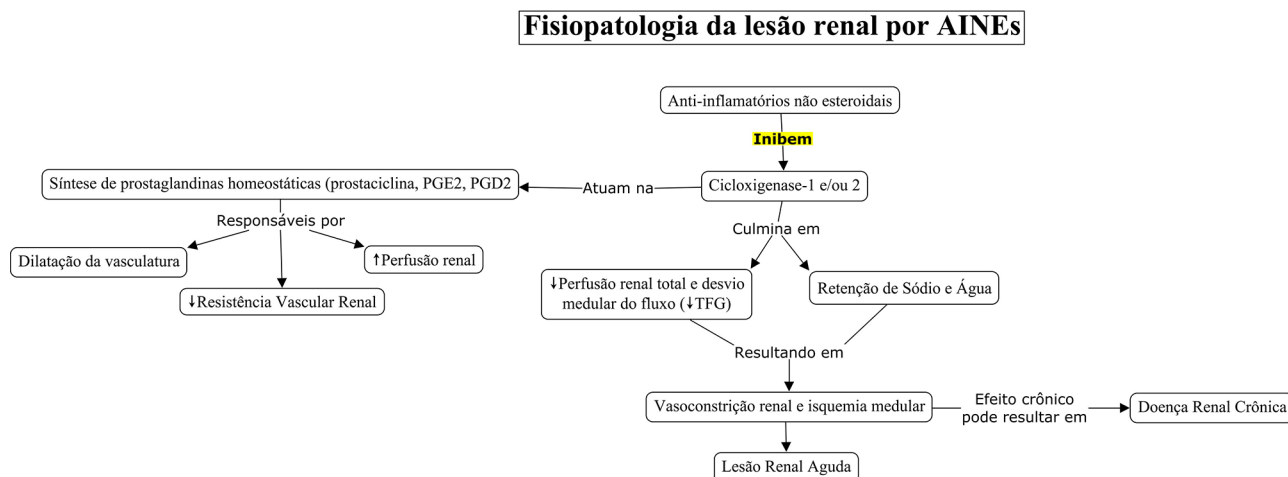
Fisiopatologia da lesão renal por AINEs

Anti-inflamatórios não esteroidais

Inibem

Cicloxigenase-1 e/ou 2

Atuam na

Síntese de prostaglandinas homeostáticas (prostaciclina, PGE2, PGD2

Responsáveis por

Dilatação da vasculatura

↓Resistência Vascular Renal

↑Perfusão renal

Culmina em

↓Perfusão renal total e desvio medular do fluxo (↓TFG)

Retenção de Sódio e Água

Resultando em

Vasoconstrição renal e isquemia medular

Efeito crônico pode resultar em

Doença Renal Crônica

Lesão Renal Aguda